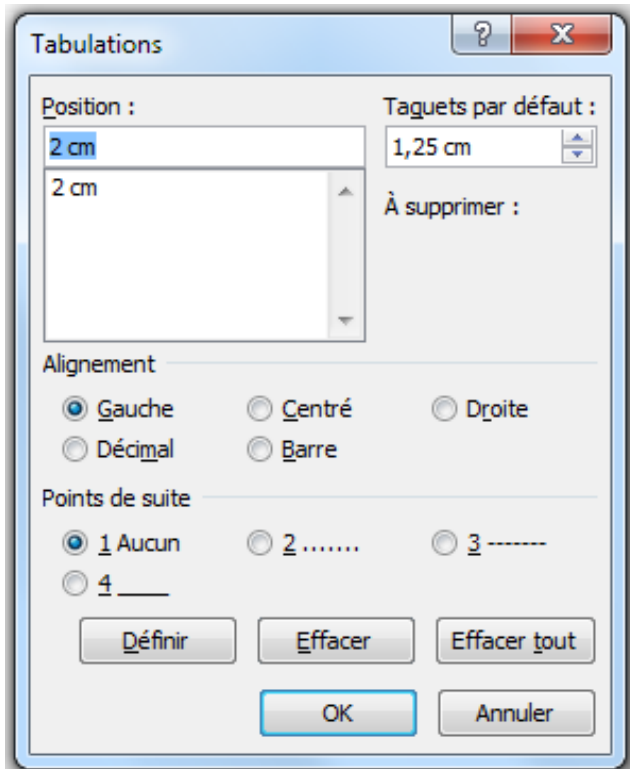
Tabulations

?

X

Position :

2 cm

2 cm

Taquets par défaut :

1,25 cm

À supprimer :

Alignement

Gauche

Centré

Droite

Décimal

Barre

Points de suite

1 Aucun

2 .......

3 -------

4 ____

Définir

Effacer

Effacer tout

OK

Annuler